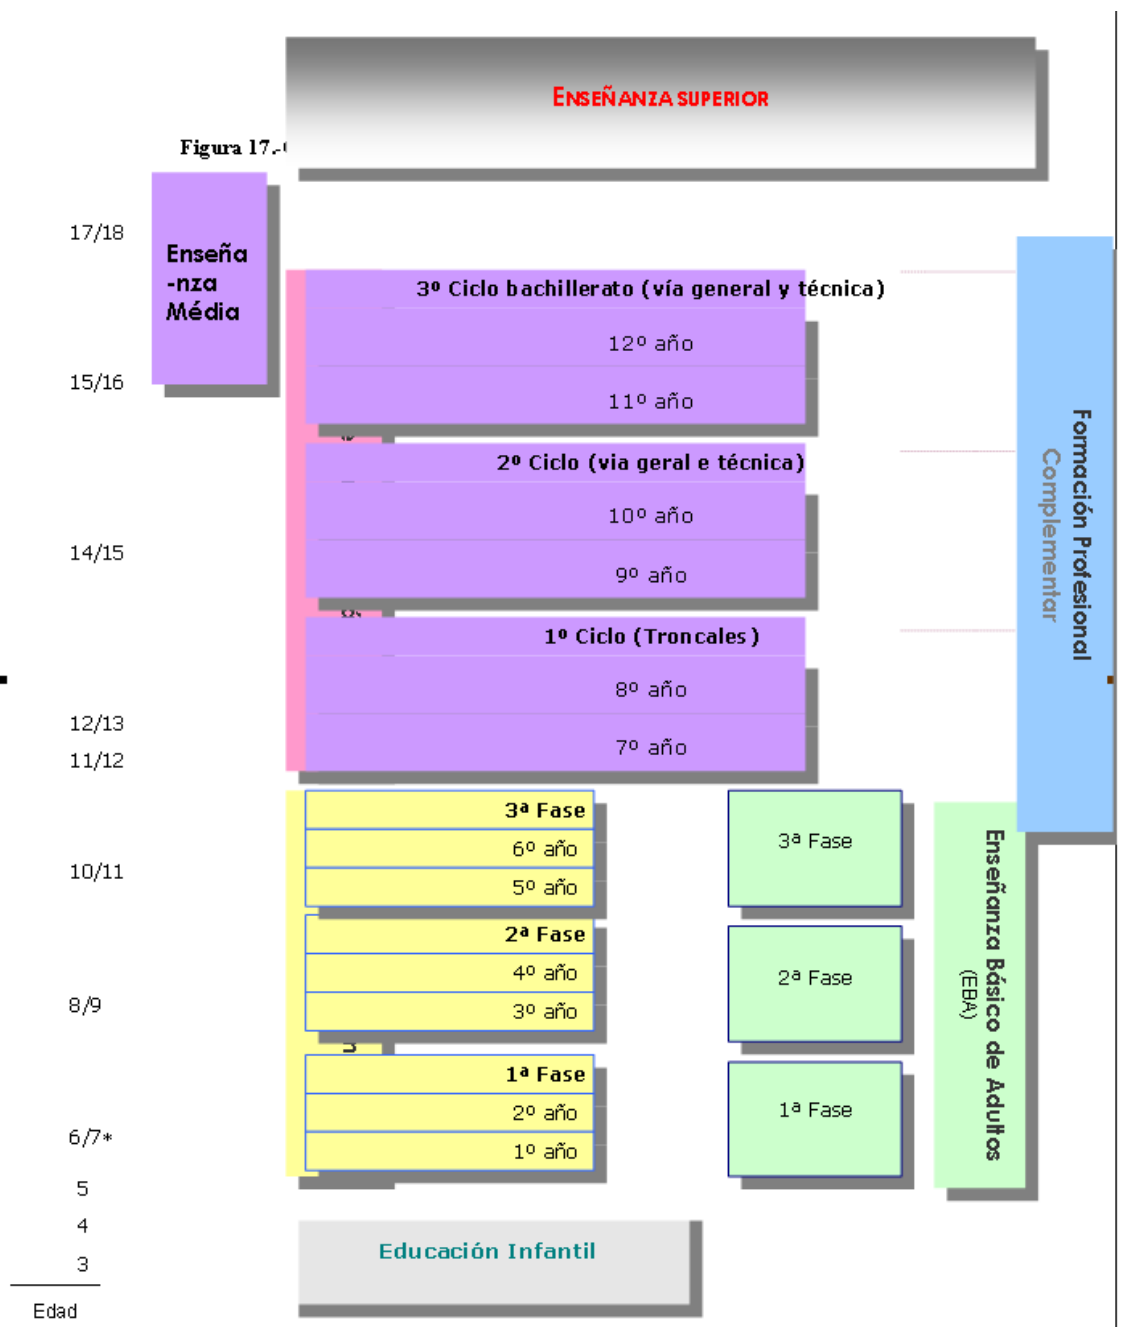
ENSEÑANZA SUPERIOR

Figura 17.-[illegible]

17/18

Enseña-nza Média

15/16

3º Ciclo bachillerato (vía general y técnica)

12º año

11º año

2º Ciclo (via geral e técnica)

10º año

14/15

9º año

1º Ciclo (Troncales)

8º año

12/13

11/12

7º año

3ª Fase

6º año

10/11

5º año

2ª Fase

4º año

8/9

3º año

1ª Fase

2º año

6/7*

1º año

5

4

3

Edad

Educación Infantil

3ª Fase

2ª Fase

1ª Fase

Enseñanza Básico de Adultos (EBA)

Formación Profesional Complementar